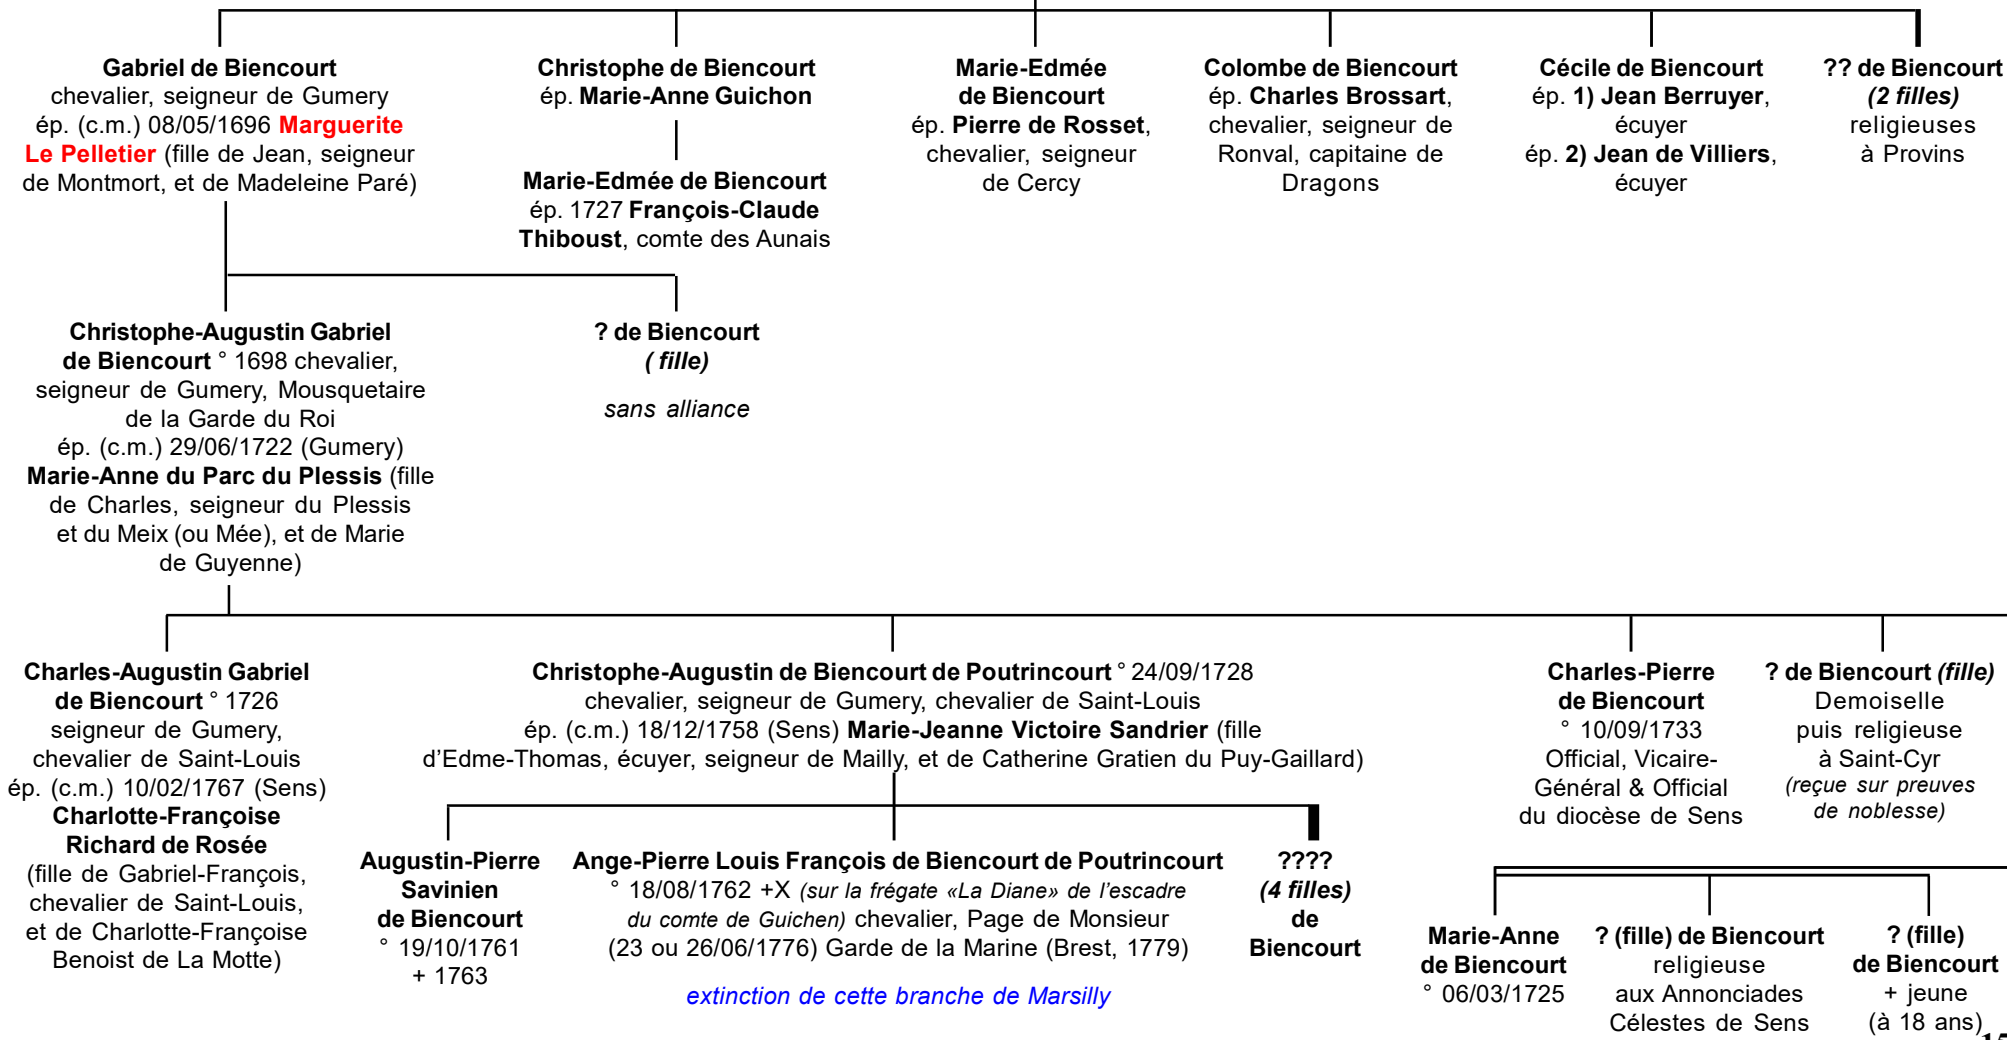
**Gabriel de Biencourt** chevalier, seigneur de Gumery ép. (c.m.) 08/05/1696 **Marguerite Le Pelletier** (fille de Jean, seigneur de Montmort, et de Madeleine Paré)

**Christophe de Biencourt** ép. **Marie-Anne Guichon**

**Marie-Edmée de Biencourt** ép. 1727 **François-Claude Thiboust**, comte des Aunais

**Marie-Edmée de Biencourt** ép. **Pierre de Rosset**, chevalier, seigneur de Cercy

**Colombe de Biencourt** ép. **Charles Brossart**, chevalier, seigneur de Ronval, capitaine de Dragons

**Cécile de Biencourt** ép. **1) Jean Berruyer**, écuyer ép. **2) Jean de Villiers**, écuyer

**?? de Biencourt** ***(2 filles)*** religieuses à Provins

**Christophe-Augustin Gabriel de Biencourt** ° 1698 chevalier, seigneur de Gumery, Mousquetaire de la Garde du Roi ép. (c.m.) 29/06/1722 (Gumery) **Marie-Anne du Parc du Plessis** (fille de Charles, seigneur du Plessis et du Meix (ou Mée), et de Marie de Guyenne)

**? de Biencourt** ***( fille)***

*sans alliance*

**Charles-Augustin Gabriel de Biencourt** ° 1726 seigneur de Gumery, chevalier de Saint-Louis ép. (c.m.) 10/02/1767 (Sens) **Charlotte-Françoise Richard de Rosée** (fille de Gabriel-François, chevalier de Saint-Louis, et de Charlotte-Françoise Benoist de La Motte)

**Christophe-Augustin de Biencourt de Poutrincourt** ° 24/09/1728 chevalier, seigneur de Gumery, chevalier de Saint-Louis ép. (c.m.) 18/12/1758 (Sens) **Marie-Jeanne Victoire Sandrier** (fille d'Edme-Thomas, écuyer, seigneur de Mailly, et de Catherine Gratien du Puy-Gaillard)

**Augustin-Pierre Savinien de Biencourt** ° 19/10/1761 + 1763

**Ange-Pierre Louis François de Biencourt de Poutrincourt** ° 18/08/1762 +X *(sur la frégate «La Diane» de l'escadre du comte de Guichen)* chevalier, Page de Monsieur (23 ou 26/06/1776) Garde de la Marine (Brest, 1779)

**???? *(4 filles)* de Biencourt**

*extinction de cette branche de Marsilly*

**Charles-Pierre de Biencourt** ° 10/09/1733 Official, Vicaire-Général & Official du diocèse de Sens

**? de Biencourt *(fille)*** Demoiselle puis religieuse à Saint-Cyr *(reçue sur preuves de noblesse)*

**Marie-Anne de Biencourt** ° 06/03/1725

**? (fille) de Biencourt** religieuse aux Annonciades Célestes de Sens

**? (fille) de Biencourt** + jeune (à 18 ans)